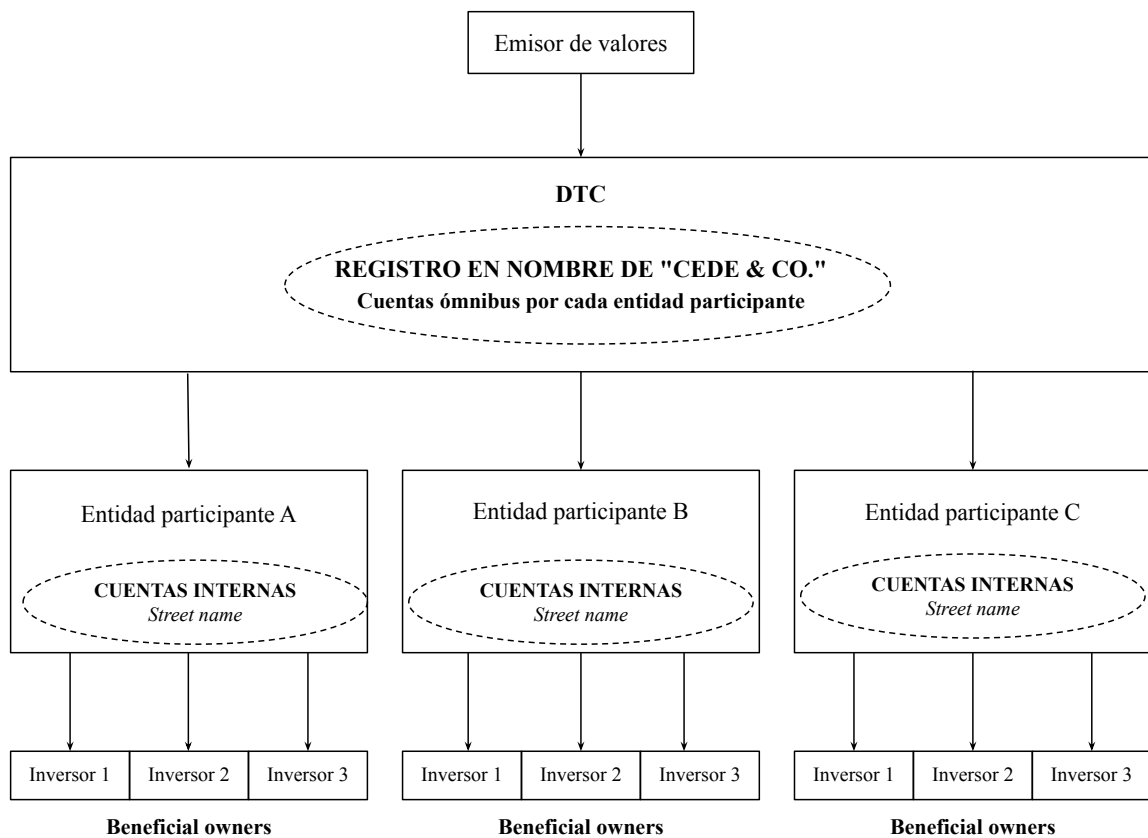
Emisor de valores

DTC

REGISTRO EN NOMBRE DE "CEDE & CO."
Cuentas ómnibus por cada entidad participante

Entidad participante A

CUENTAS INTERNAS
*Street name*

Inversor 1 | Inversor 2 | Inversor 3

Beneficial owners

Entidad participante B

CUENTAS INTERNAS
*Street name*

Inversor 1 | Inversor 2 | Inversor 3

Beneficial owners

Entidad participante C

CUENTAS INTERNAS
*Street name*

Inversor 1 | Inversor 2 | Inversor 3

Beneficial owners